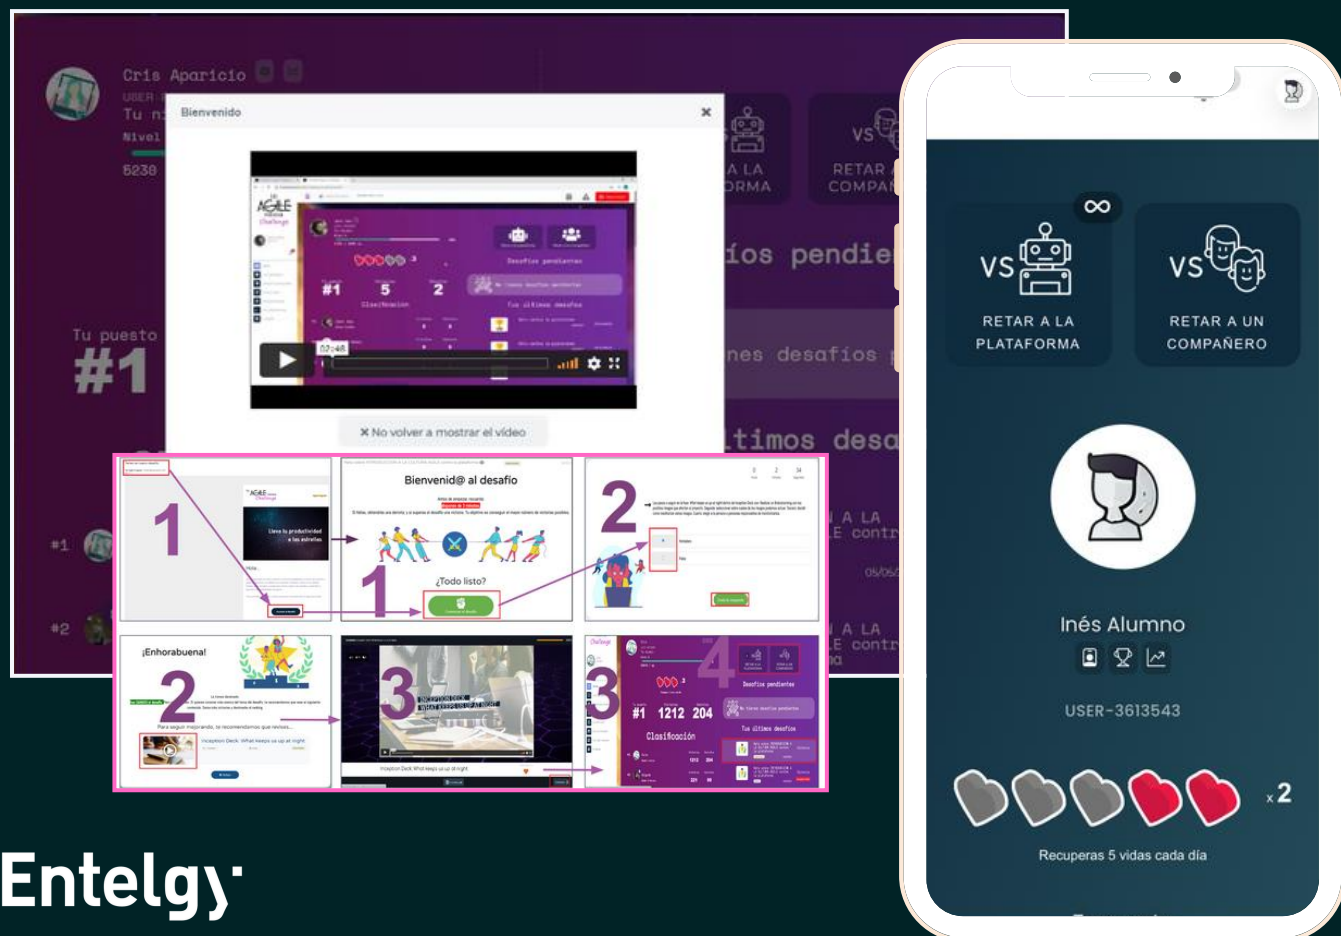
Cris Aparicio
USER
Tu n
Nivel
5230

Bienvenido
×

02:48

× No volver a mostrar el vídeo

A LA
ORMA
RETAR A
COMPAÑ
íos pendie
nes desafíos
ltimos desa

Tu puesto
#1

#1
#2

1
Bienvenid@ al desafío
1
¿Todo listo?
2

¡Enhorabuena!
2
3
3
4
#1 1212 204
Clasificación

A LA
E contr
A LA
E contr

Entelgy

VS
RETAR A LA PLATAFORMA
VS
RETAR A UN COMPAÑERO

Inés Alumno
USER-3613543
x2
Recuperas 5 vidas cada día